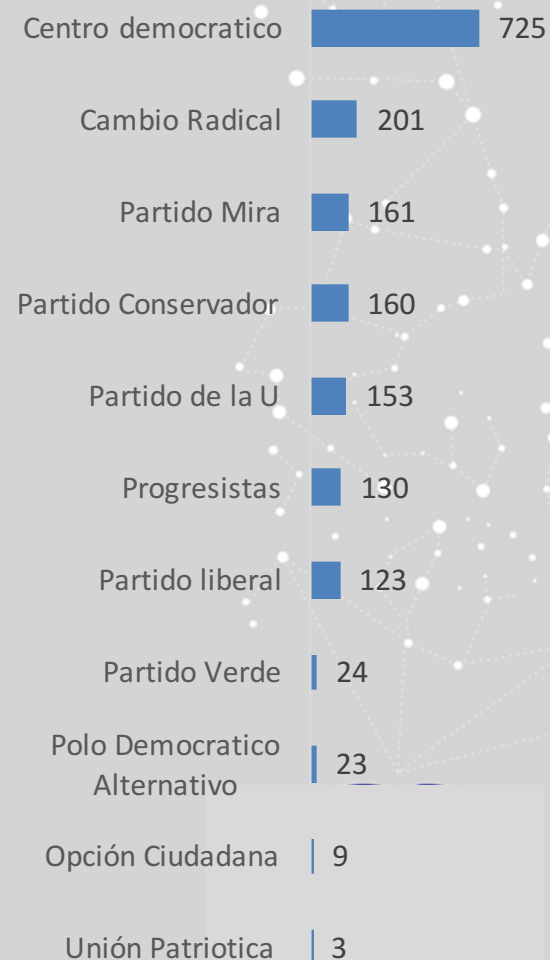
| | |
|---|---|
| Centro democratico | 725 |
| Cambio Radical | 201 |
| Partido Mira | 161 |
| Partido Conservador | 160 |
| Partido de la U | 153 |
| Progresistas | 130 |
| Partido liberal | 123 |
| Partido Verde | 24 |
| Polo Democratico Alternativo | 23 |
| Opción Ciudadana | 9 |
| Unión Patriotica | 3 |